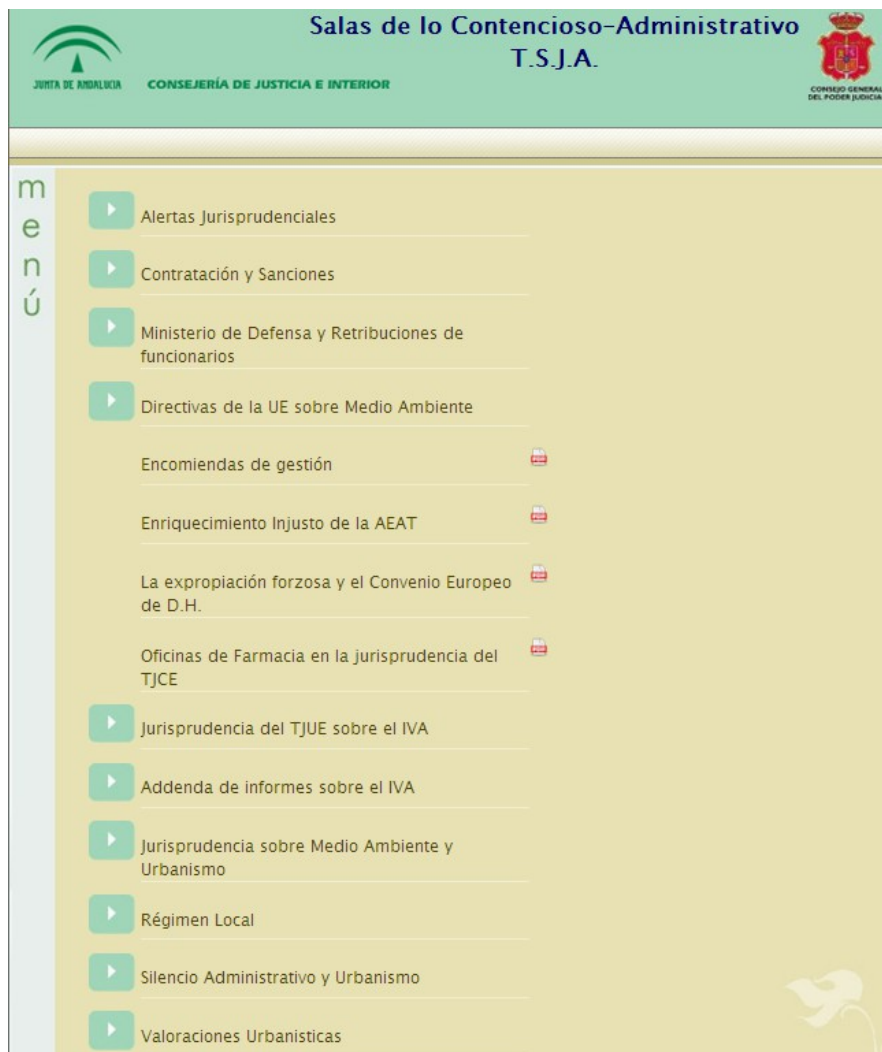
JUNTA DE ANDALUCIA CONSEJERÍA DE JUSTICIA E INTERIOR

Salas de lo Contencioso-Administrativo
T.S.J.A.

CONSEJO GENERAL DEL PODER JUDICIAL

menú

Alertas Jurisprudenciales

Contratación y Sanciones

Ministerio de Defensa y Retribuciones de funcionarios

Directivas de la UE sobre Medio Ambiente

Encomiendas de gestión

Enriquecimiento Injusto de la AEAT

La expropiación forzosa y el Convenio Europeo de D.H.

Oficinas de Farmacia en la jurisprudencia del TJCE

Jurisprudencia del TJUE sobre el IVA

Addenda de informes sobre el IVA

Jurisprudencia sobre Medio Ambiente y Urbanismo

Régimen Local

Silencio Administrativo y Urbanismo

Valoraciones Urbanisticas